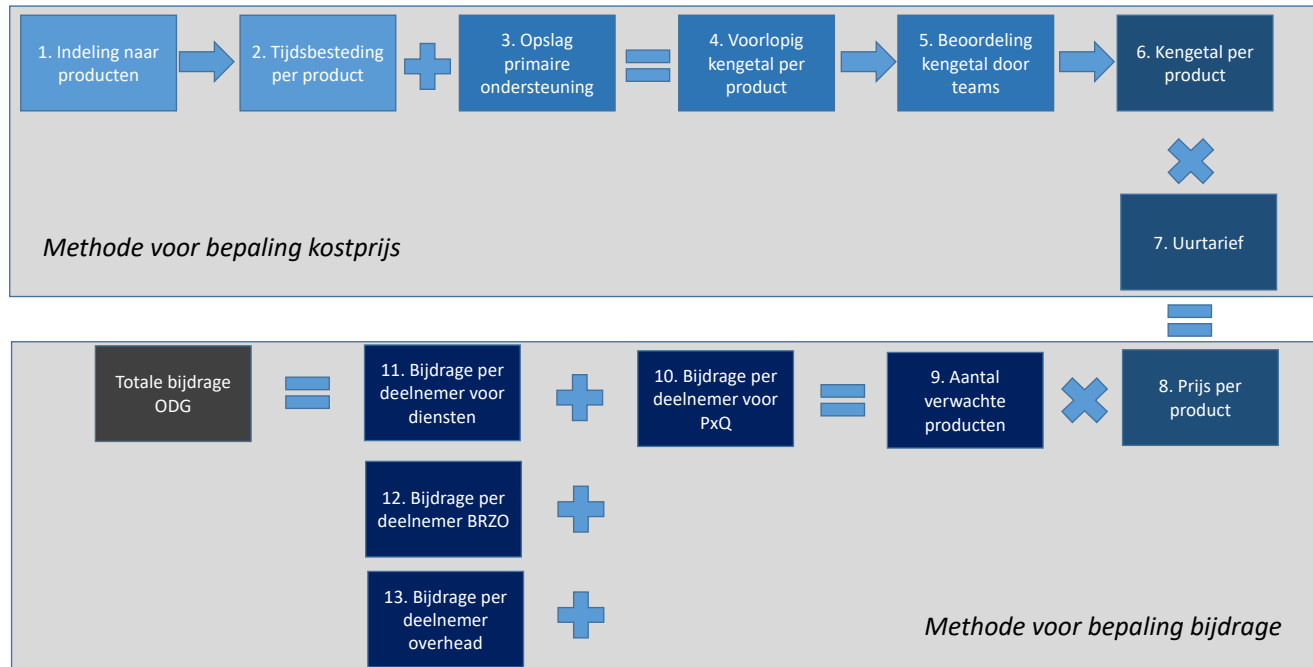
1. Indeling naar producten

2. Tijdsbesteding per product

3. Opslag primaire ondersteuning

4. Voorlopig kengetal per product

5. Beoordeling kengetal door teams

6. Kengetal per product

Methode voor bepaling kostprijs

7. Uurtarief

Totale bijdrage ODG

11. Bijdrage per deelnemer voor diensten

10. Bijdrage per deelnemer voor PxQ

9. Aantal verwachte producten

8. Prijs per product

12. Bijdrage per deelnemer BRZO

13. Bijdrage per deelnemer overhead

Methode voor bepaling bijdrage